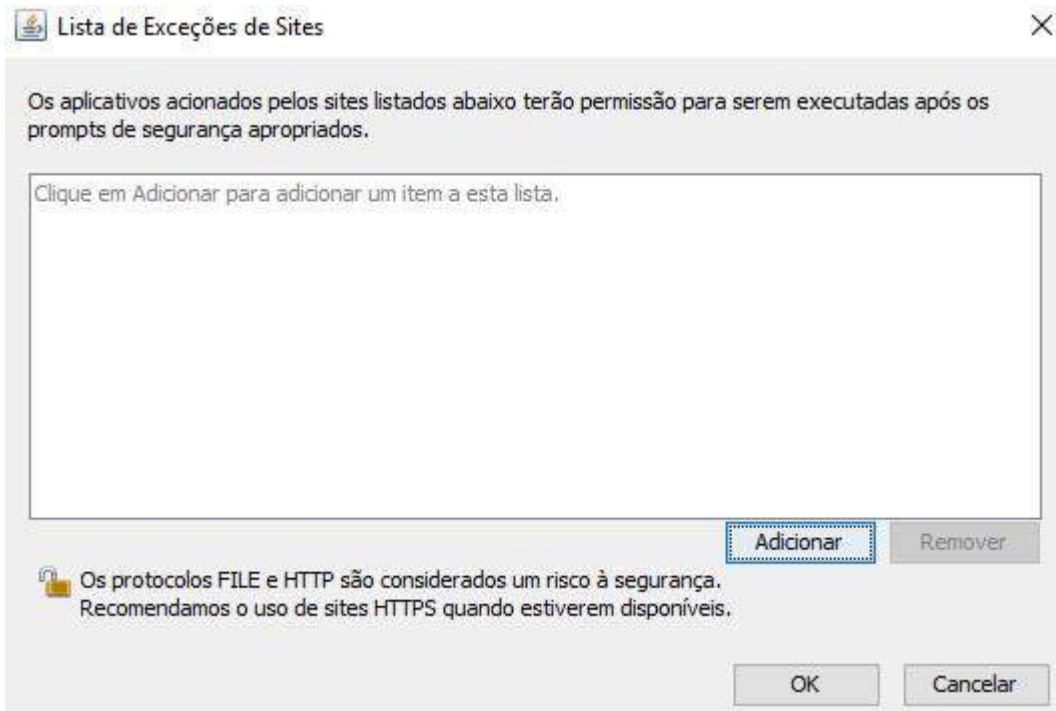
Lista de Exceções de Sites

×

Os aplicativos acionados pelos sites listados abaixo terão permissão para serem executadas após os prompts de segurança apropriados.

Clique em Adicionar para adicionar um item a esta lista.

Adicionar

Remover

Os protocolos FILE e HTTP são considerados um risco à segurança. Recomendamos o uso de sites HTTPS quando estiverem disponíveis.

OK

Cancelar